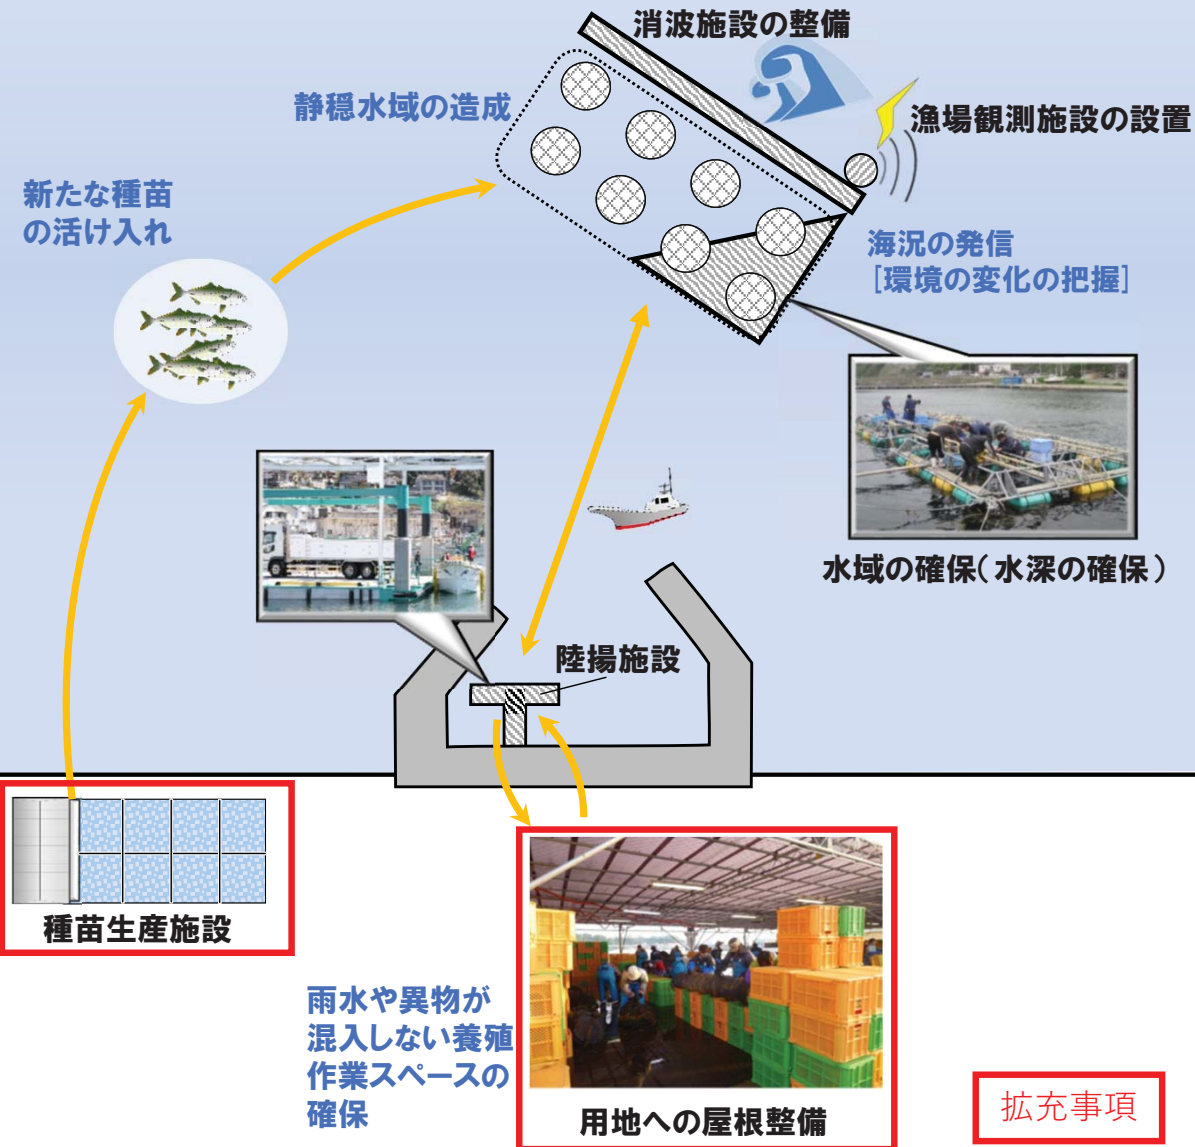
消波施設の整備

静穏水域の造成

漁場観測施設の設置

新たな種苗の活け入れ

海況の発信
［環境の変化の把握］

水域の確保（水深の確保）

陸揚施設

種苗生産施設

雨水や異物が混入しない養殖作業スペースの確保

用地への屋根整備

拡充事項